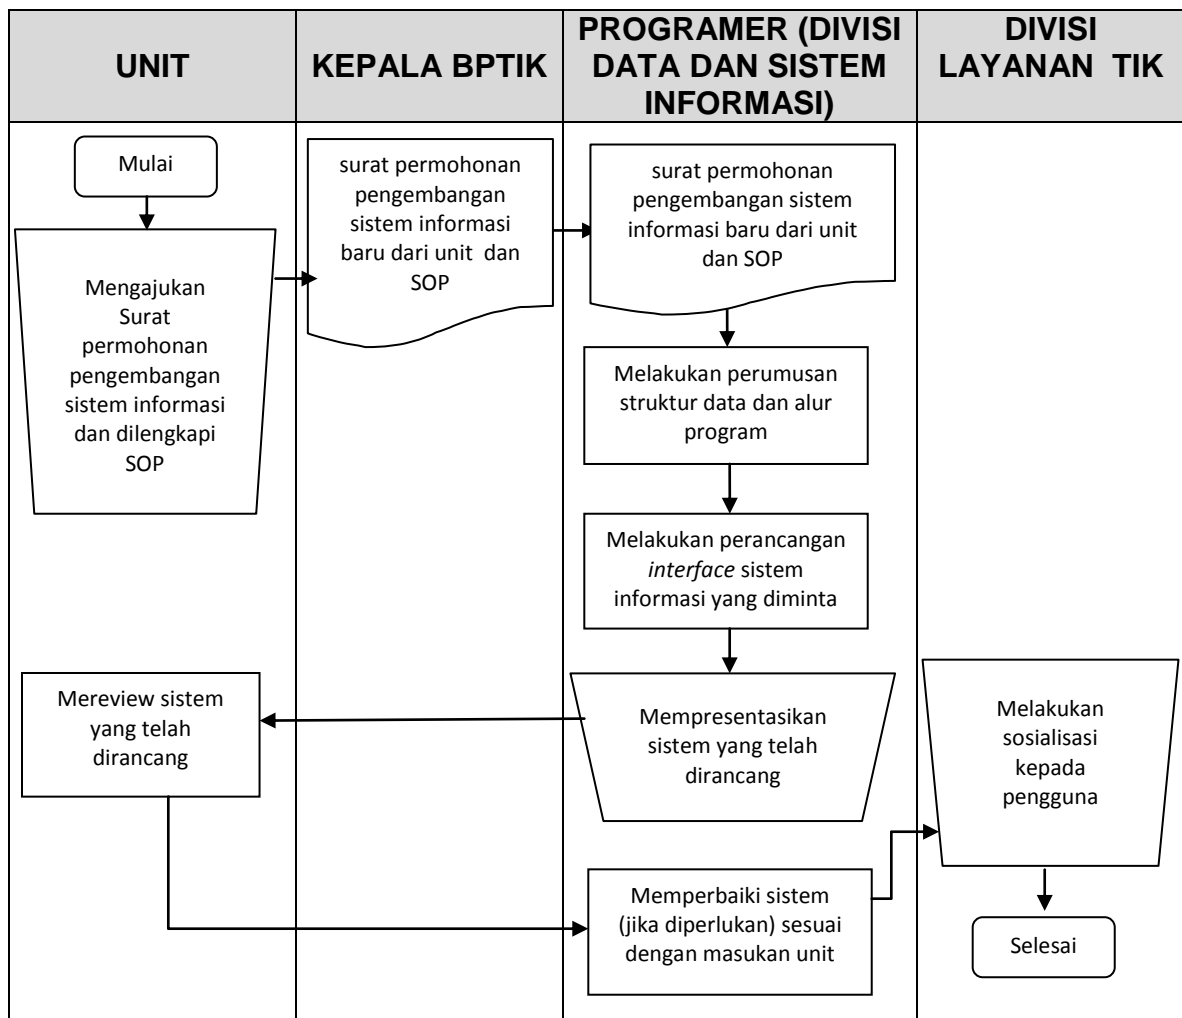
| UNIT | KEPALA BPTIK | PROGRAMER (DIVISI DATA DAN SISTEM INFORMASI) | DIVISI LAYANAN TIK |
|---|---|---|---|

Mulai

Mengajukan Surat permohonan pengembangan sistem informasi dan dilengkapi SOP

surat permohonan pengembangan sistem informasi baru dari unit dan SOP

surat permohonan pengembangan sistem informasi baru dari unit dan SOP

Melakukan perumusan struktur data dan alur program

Melakukan perancangan *interface* sistem informasi yang diminta

Mereview sistem yang telah dirancang

Mempresentasikan sistem yang telah dirancang

Melakukan sosialisasi kepada pengguna

Memperbaiki sistem (jika diperlukan) sesuai dengan masukan unit

Selesai